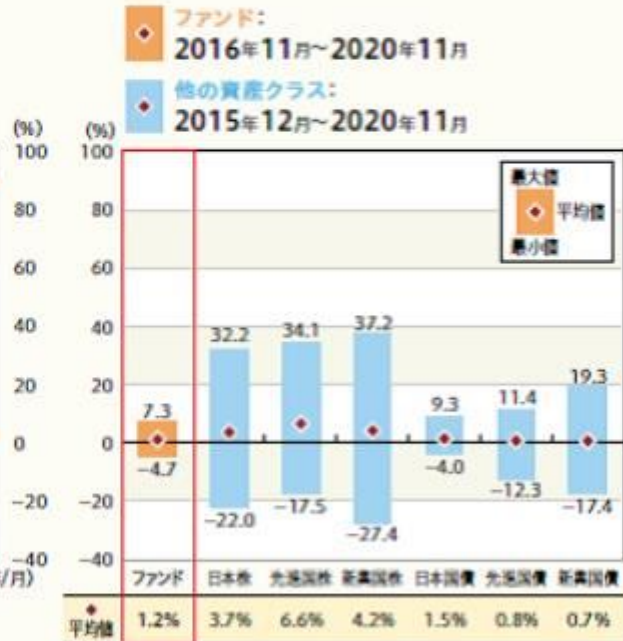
ファンド:
2016年11月~2020年11月

他の資産クラス:
2015年12月~2020年11月

(%)
100
80
60
40
20
0
−20
−40
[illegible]/月)

(%)
100
80
60
40
20
0
−20
−40

最大値
平均値
最小値

7.3
−4.7
32.2
−22.0
34.1
−17.5
37.2
−27.4
9.3
−4.0
11.4
−12.3
19.3
−17.4

ファンド 日本株 先進国株 新興国株 日本国債 先進国債 新興国債

| 平均値 | 1.2% | 3.7% | 6.6% | 4.2% | 1.5% | 0.8% | 0.7% |
|---|---|---|---|---|---|---|---|